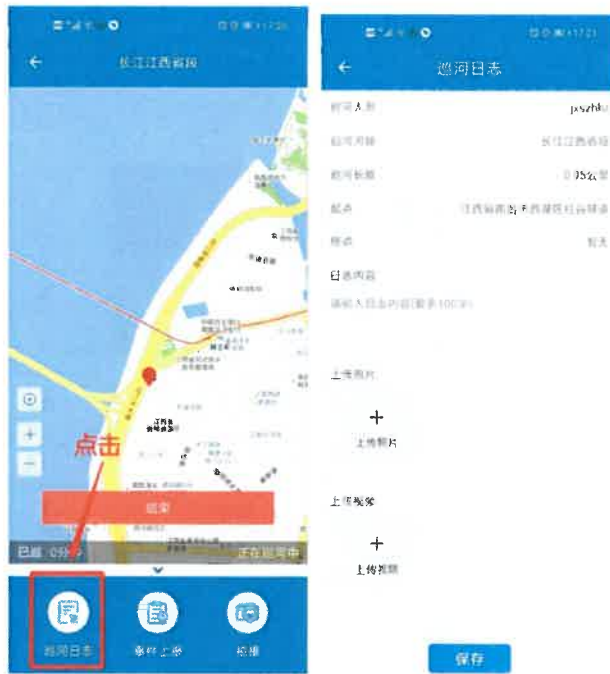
长江江西省段

点击

结束

已巡 0分 正在巡河中

巡河日志

事件上报

投诉

巡河日志

巡河人员 jxszhlu

巡河河段 长江江西省段

巡河长度 0.05公里

起点 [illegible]

终点 暂无

日志内容

请输入日志内容(最多100字)

上传照片

+

上传照片

上传视频

+

上传视频

保存